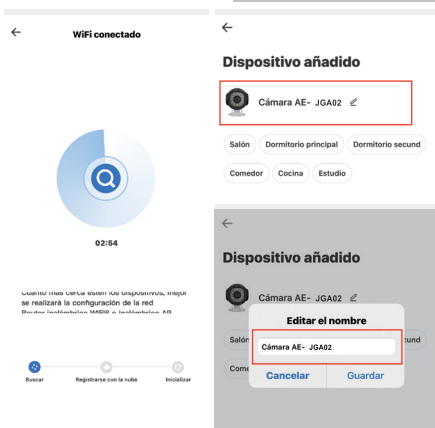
←
WiFi conectado

02:54

Cuanto más cerca estén los dispositivos, mejor se realizará la configuración de la red
Router inalámbrico WIFI o inalámbrico AP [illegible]

Buscar
Registrarse con la nube
Inicializar

←
Dispositivo añadido

Cámara AE- JGA02

Salón
Dormitorio principal
Dormitorio secund
Comedor
Cocina
Estudio

←
Dispositivo añadido

Cámara AE- JGA02

Salón
Come

Editar el nombre
Cámara AE- JGA02
Cancelar
Guardar